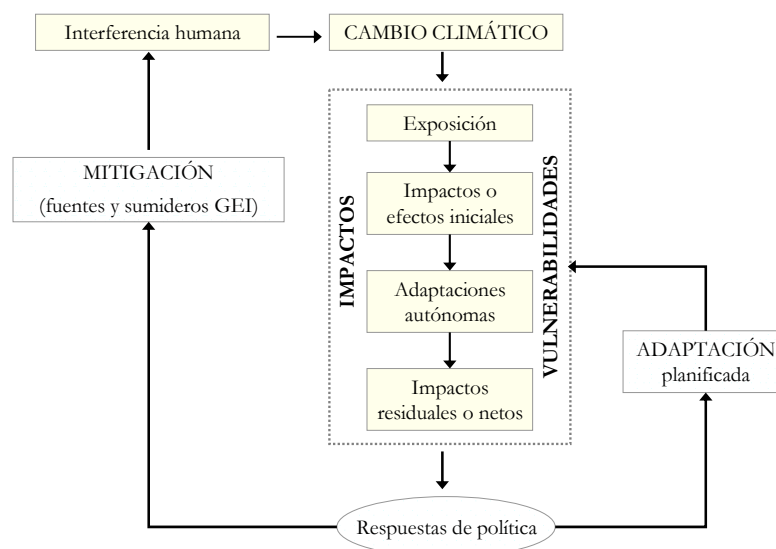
Interferencia humana

CAMBIO CLIMÁTICO

MITIGACIÓN
(fuentes y sumideros GEI)

IMPACTOS

Exposición

Impactos o efectos iniciales

Adaptaciones autónomas

Impactos residuales o netos

VULNERABILIDADES

ADAPTACIÓN
planificada

Respuestas de política